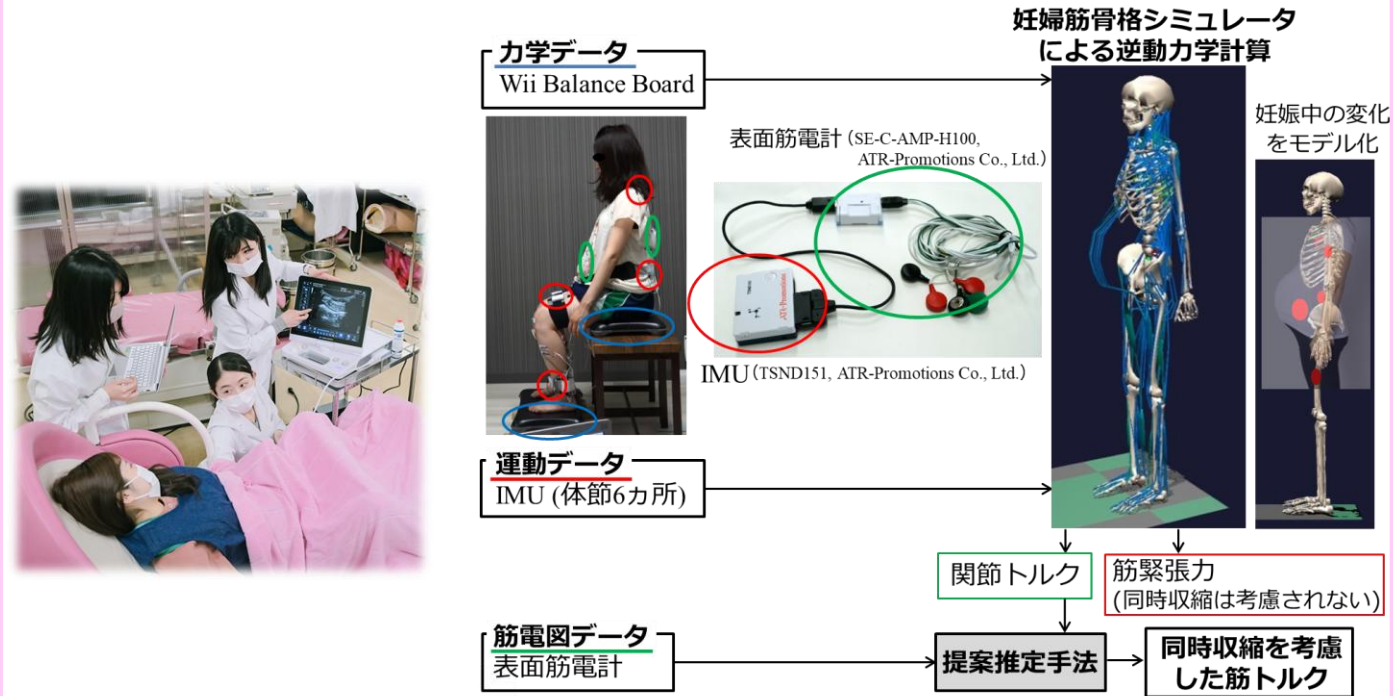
妊婦筋骨格シミュレータによる逆動力学計算

力学データ
Wii Balance Board

表面筋電計（SE-C-AMP-H100, ATR-Promotions Co., Ltd.）

IMU（TSND151, ATR-Promotions Co., Ltd.）

妊娠中の変化をモデル化

運動データ
IMU (体節6カ所)

関節トルク

筋緊張力
(同時収縮は考慮されない)

筋電図データ
表面筋電計

提案推定手法

同時収縮を考慮した筋トルク